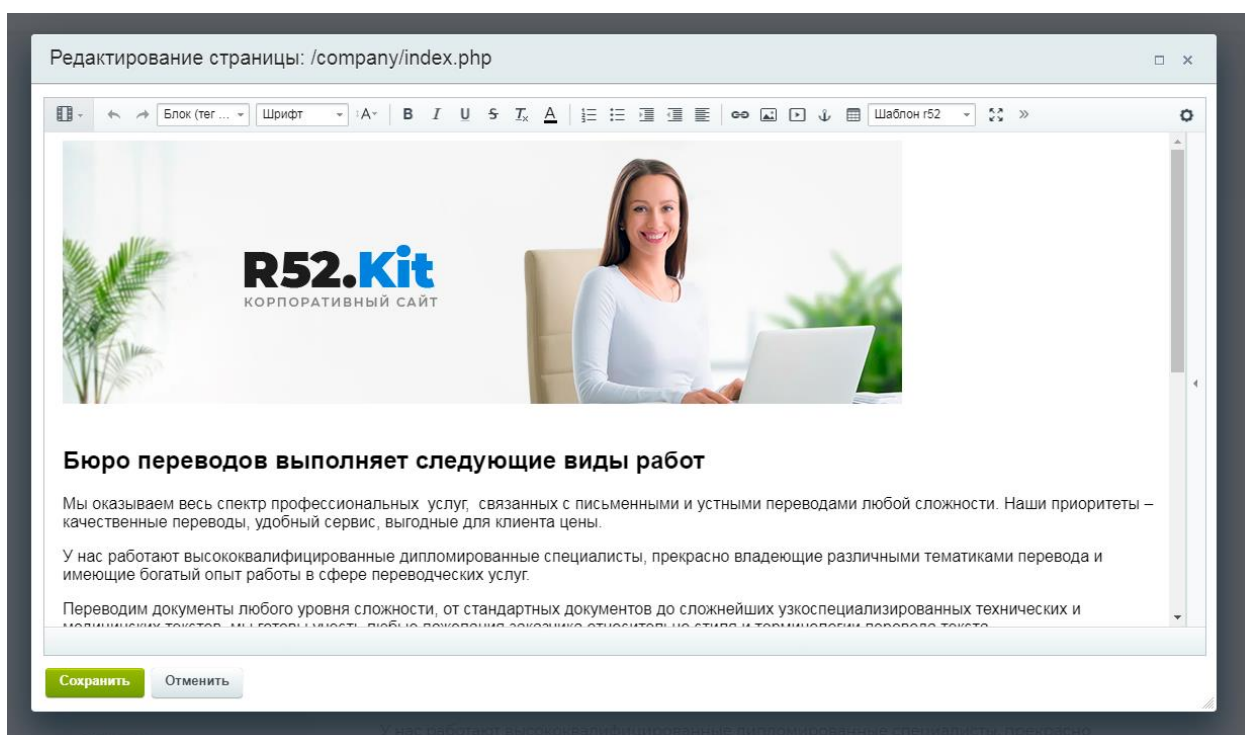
Редактирование страницы: /company/index.php

Блок (тег ... Шрифт A B I U S $T_x$ A Шаблон r52 »

R52.Kit
КОРПОРАТИВНЫЙ САЙТ

Бюро переводов выполняет следующие виды работ

Мы оказываем весь спектр профессиональных услуг, связанных с письменными и устными переводами любой сложности. Наши приоритеты – качественные переводы, удобный сервис, выгодные для клиента цены.

У нас работают высококвалифицированные дипломированные специалисты, прекрасно владеющие различными тематиками перевода и имеющие богатый опыт работы в сфере переводческих услуг.

Переводим документы любого уровня сложности, от стандартных документов до сложнейших узкоспециализированных технических и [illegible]

Сохранить Отменить